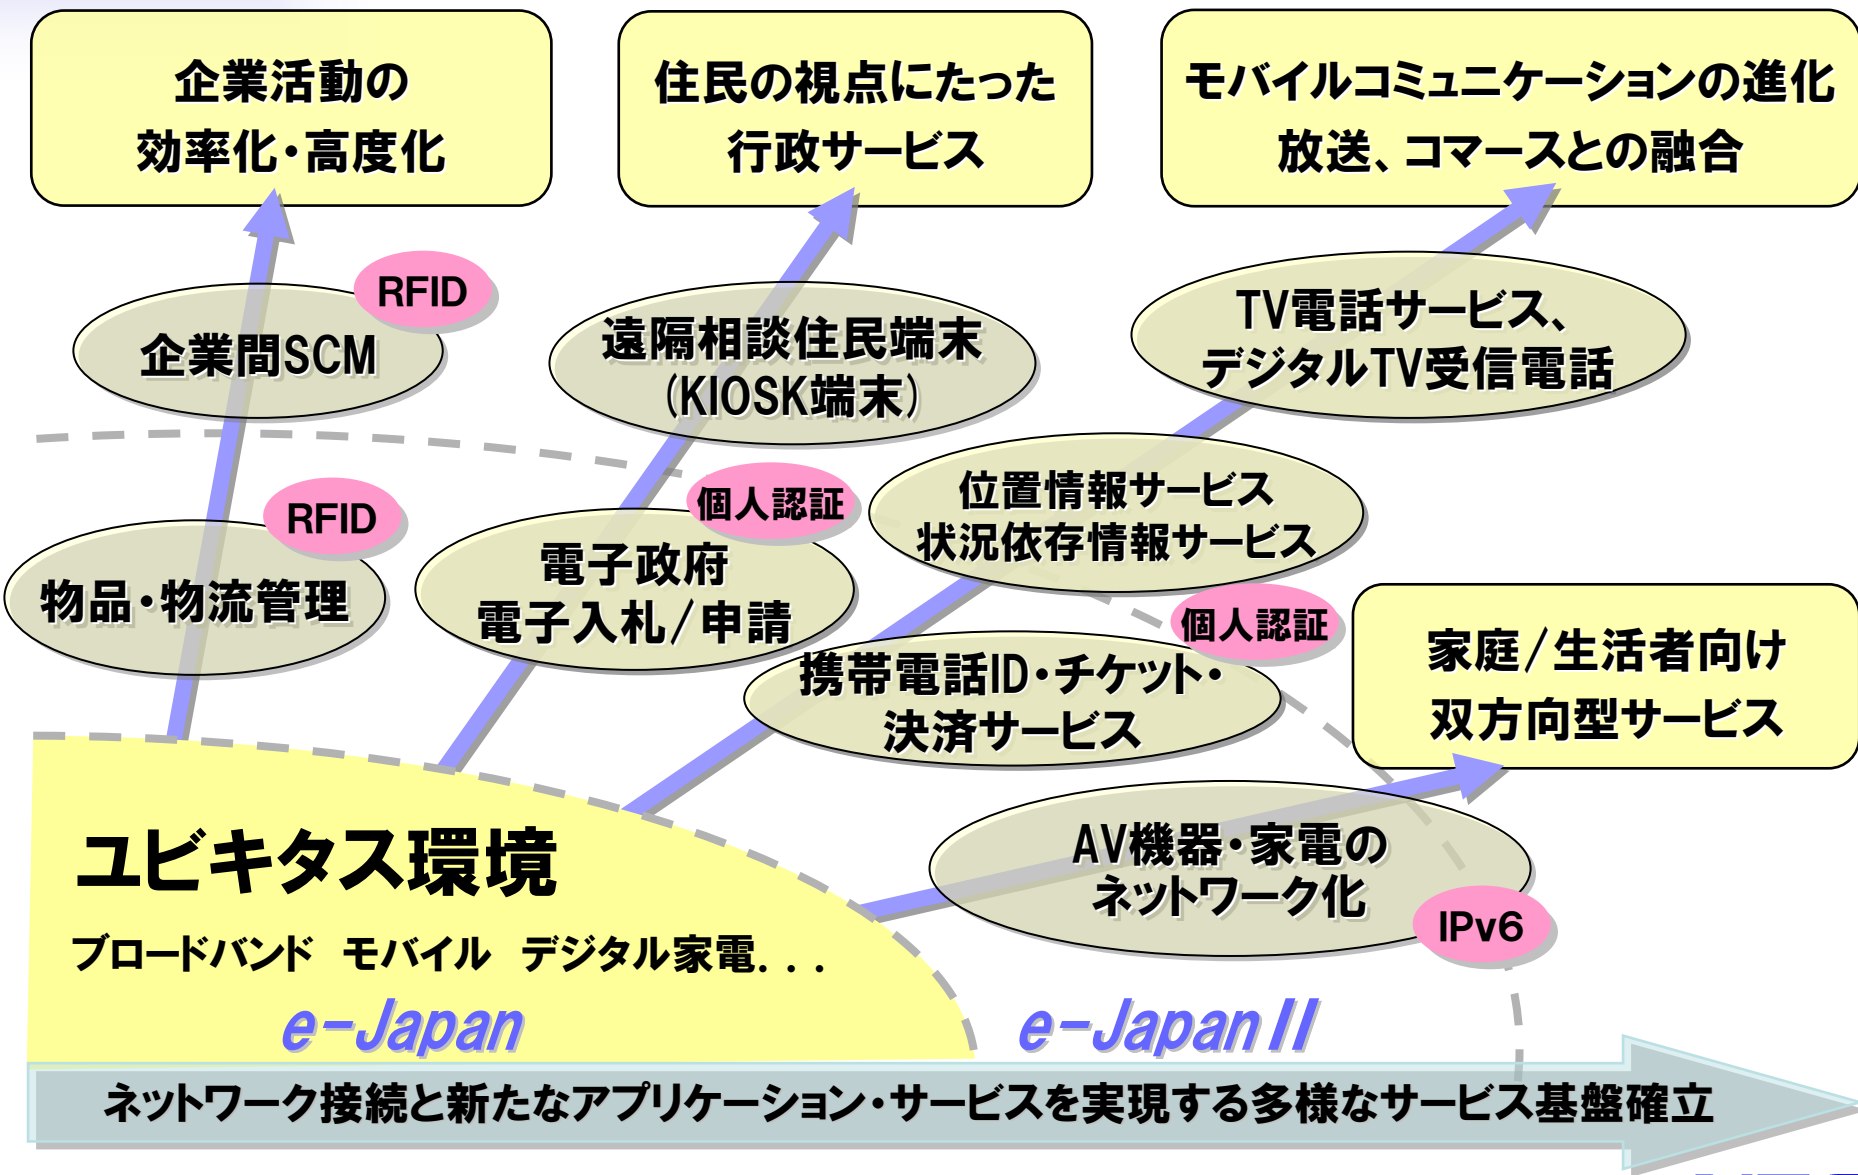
企業活動の
効率化・高度化

住民の視点にたった
行政サービス

モバイルコミュニケーションの進化
放送、コマースとの融合

RFID

企業間SCM

遠隔相談住民端末
(KIOSK端末)

TV電話サービス、
デジタルTV受信電話

RFID

物品・物流管理

個人認証

電子政府
電子入札/申請

位置情報サービス
状況依存情報サービス

個人認証

携帯電話ID・チケット・
決済サービス

家庭/生活者向け
双方向型サービス

ユビキタス環境

ブロードバンド モバイル デジタル家電...

AV機器・家電の
ネットワーク化

IPv6

e-Japan

e-Japan II

ネットワーク接続と新たなアプリケーション・サービスを実現する多様なサービス基盤確立